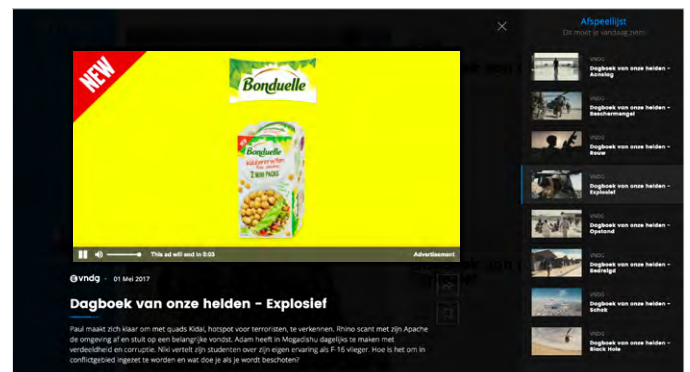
Afspeellijst
Dit moet je vandaag zien!

NEW
Bonduelle
Kikkererwten
2 MINI PACKS

This ad will end in 0:03
Advertisement

vndg · 01 Mei 2017

Dagboek van onze helden - Explosief

Paul maakt zich klaar om met quads Kidal, hotspot voor terroristen, te verkennen. Rhino scant met zijn Apache de omgeving af en stuit op een belangrijke vondst. Adam heeft in Mogadishu dagelijks te maken met verdeeldheid en corruptie. Niki vertelt zijn studenten over zijn eigen ervaring als F-16 vlieger. Hoe is het om in conflictgebied ingezet te worden en wat doe je als je wordt beschoten?

VNDG
Dagboek van onze helden - Aanslag

VNDG
Dagboek van onze helden - Beschermengel

VNDG
Dagboek van onze helden - Rouw

VNDG
Dagboek van onze helden - Explosief

VNDG
Dagboek van onze helden - Opstand

VNDG
Dagboek van onze helden - Bedreigd

VNDG
Dagboek van onze helden - Schok

VNDG
Dagboek van onze helden - Black Hole